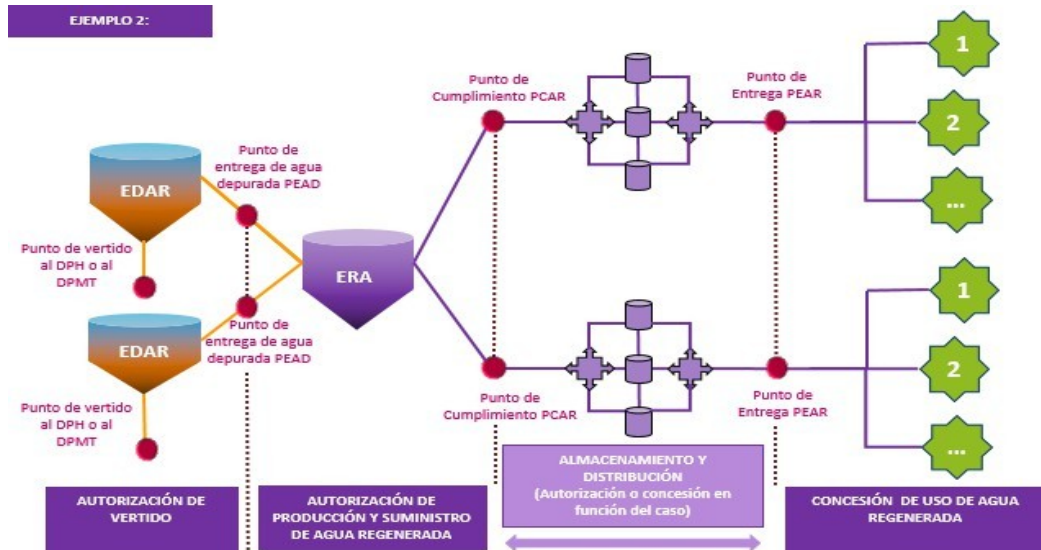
EJEMPLO 2:

EDAR

Punto de entrega de agua depurada PEAD

Punto de vertido al DPH o al DPMT

EDAR

Punto de entrega de agua depurada PEAD

Punto de vertido al DPH o al DPMT

ERA

Punto de Cumplimiento PCAR

Punto de Entrega PEAR

Punto de Cumplimiento PCAR

Punto de Entrega PEAR

1

2

...

1

2

...

AUTORIZACIÓN DE VERTIDO

AUTORIZACIÓN DE PRODUCCIÓN Y SUMINISTRO DE AGUA REGENERADA

ALMACENAMIENTO Y DISTRIBUCIÓN (Autorización o concesión en función del caso)

CONCESIÓN DE USO DE AGUA REGENERADA